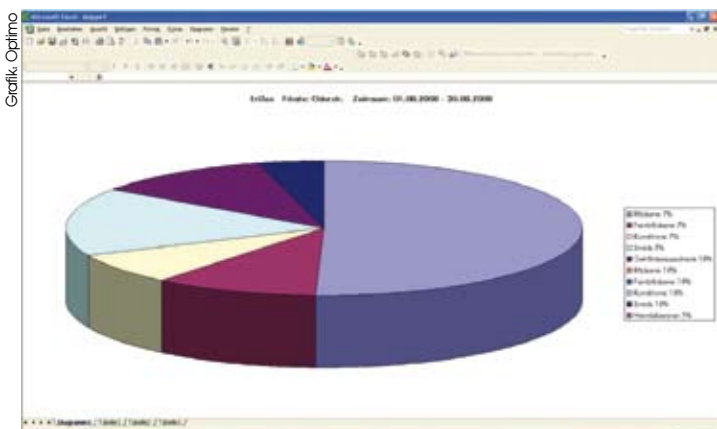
Grafik: Optimo

Microsoft Excel - doppel1

Datei Bearbeiten Ansicht Einfügen Format Extras Diagramm Fenster ?

Erlöse Filiale: Obbach Zeitraum: 01.08.2008 - 20.08.2008

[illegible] 7%
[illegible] 7%
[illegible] 7%
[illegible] 7%
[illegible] 14%
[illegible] 14%
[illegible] 14%
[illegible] 14%
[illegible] 14%
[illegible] 7%

Diagramm1 / Tabelle1 / Tabelle2 / Tabelle3 /